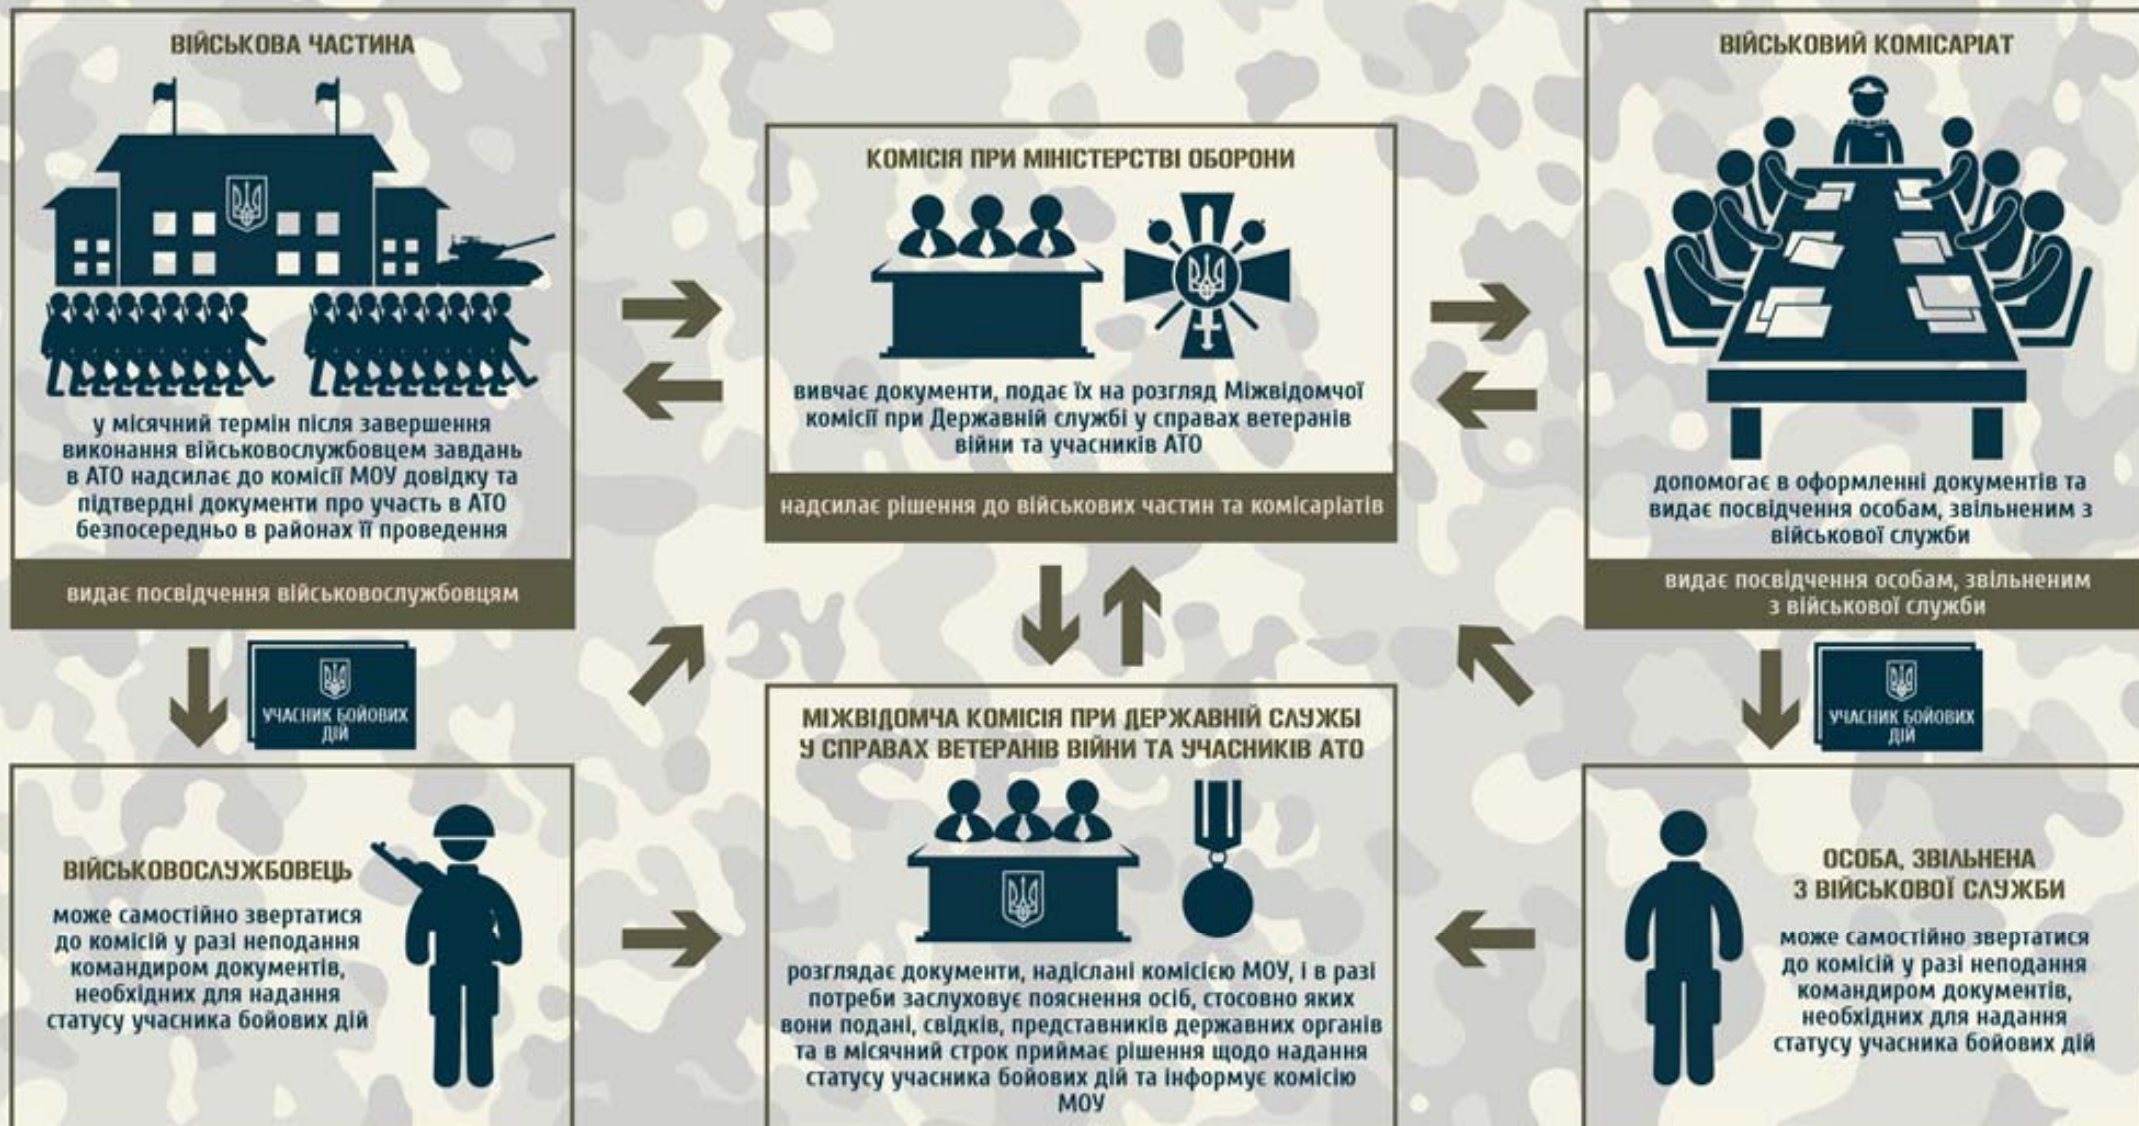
ВІЙСЬКОВА ЧАСТИНА

у місячний термін після завершення виконання військовослужбовцем завдань в АТО надсилає до комісії МОУ довідку та підтвердні документи про участь в АТО безпосередньо в районах її проведення

видає посвідчення військовослужбовцям

КОМІСІЯ ПРИ МІНІСТЕРСТВІ ОБОРОНИ

вивчає документи, подає їх на розгляд Міжвідомчої комісії при Державній службі у справах ветеранів війни та учасників АТО

надсилає рішення до військових частин та комісаріатів

ВІЙСЬКОВИЙ КОМІСАРІАТ

допомагає в оформленні документів та видає посвідчення особам, звільненим з військової служби

видає посвідчення особам, звільненим з військової служби

УЧАСНИК БОЙОВИХ ДІЙ

УЧАСНИК БОЙОВИХ ДІЙ

ВІЙСЬКОВОСЛУЖБОВЕЦЬ

може самостійно звертатися до комісій у разі неподання командиром документів, необхідних для надання статусу учасника бойових дій

МІЖВІДОМЧА КОМІСІЯ ПРИ ДЕРЖАВНІЙ СЛУЖБІ У СПРАВАХ ВЕТЕРАНІВ ВІЙНИ ТА УЧАСНИКІВ АТО

розглядає документи, надіслані комісією МОУ, і в разі потреби заслуховує пояснення осіб, стосовно яких вони подані, свідків, представників державних органів та в місячний строк приймає рішення щодо надання статусу учасника бойових дій та інформує комісію МОУ

ОСОБА, ЗВІЛЬНЕНА З ВІЙСЬКОВОЇ СЛУЖБИ

може самостійно звертатися до комісій у разі неподання командиром документів, необхідних для надання статусу учасника бойових дій